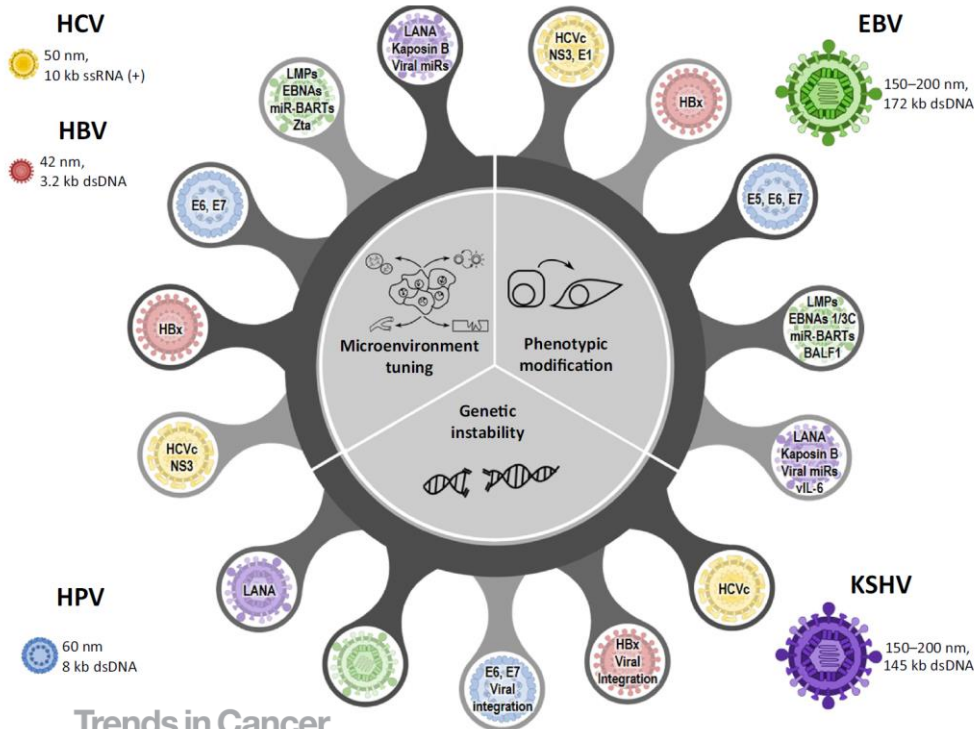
HCV
50 nm, 10 kb ssRNA (+)

HBV
42 nm, 3.2 kb dsDNA

EBV
150–200 nm, 172 kb dsDNA

LANA Kaposin B Viral miRs

HCVc NS3, E1

LMPs EBNAs miR-BARTs Zta

HBx

E6, E7

E5, E6, E7

HBx

LMPs EBNAs 1/3C miR-BARTs BALF1

Microenvironment tuning

Phenotypic modification

Genetic instability

HCVc NS3

LANA Kaposin B Viral miRs vIL-6

LANA

HCVc

HPV
60 nm 8 kb dsDNA

KSHV
150–200 nm, 145 kb dsDNA

E6, E7 Viral integration

HBx Viral Integration

Trends in Cancer